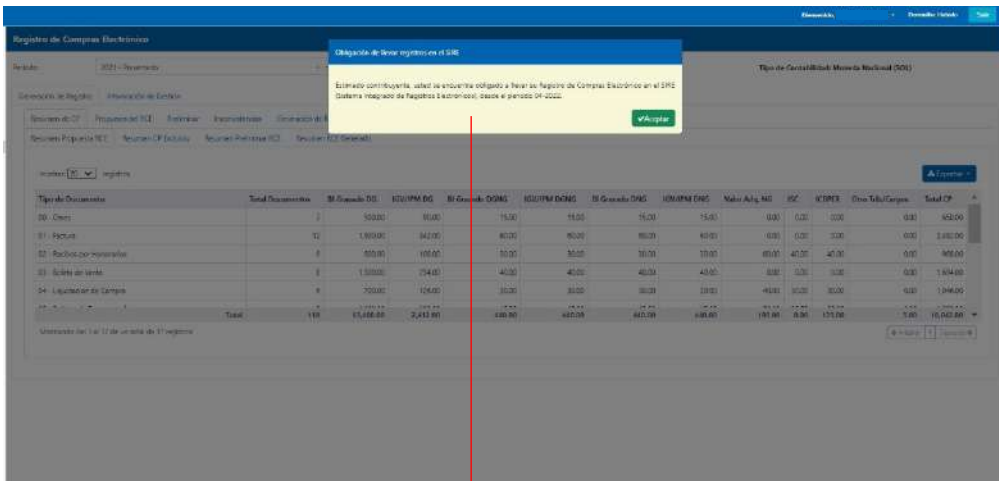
Bienvenido, · Desarrollo Validado · Salir

Registro de Compras Electrónico

Periodo: 2021 - Noviembre

Tipo de Contabilidad: Moneda Nacional (SOL)

Generación de Registro · Información de Gestión

Resumen de CP · Propuesta del RCE · Preliminar · Inconsistencias · Generación de R

Resumen Propuesta RCE · Resumen CP Incluido · Resumen Preliminar RCE · Resumen RCE Generado

Obligación de llevar registros en el SIRE

Estimado contribuyente, usted se encuentra obligado a llevar su Registro de Compras Electrónico en el SIRE (Sistema Integrado de Registros Electrónicos), desde el periodo 04-2022.

✔Aceptar

Mostrar 10 registros

Exportar

| Tipo de Documento | Total Documentos | BI Gravado DG | IGV/IPM DG | BI Gravado DGNG | IGV/IPM DGNG | BI Gravado DNG | IGV/IPM DNG | Valor Adq. NG | ISC | ICBPER | Otros Trib/Cargos | Total CP |
|---|---|---|---|---|---|---|---|---|---|---|---|---|
| 00 - Otros | 2 | 500.00 | 90.00 | 15.00 | 15.00 | 15.00 | 15.00 | 0.00 | 0.00 | 0.00 | 0.00 | 650.00 |
| 01 - Factura | 12 | 1,900.00 | 342.00 | 80.00 | 80.00 | 80.00 | 80.00 | 0.00 | 0.00 | 0.00 | 0.00 | 2,562.00 |
| 02 - Recibos por Honorarios | 8 | 600.00 | 108.00 | 30.00 | 30.00 | 30.00 | 30.00 | 60.00 | 40.00 | 40.00 | 0.00 | 968.00 |
| 03 - Boleta de Venta | 8 | 1,300.00 | 234.00 | 40.00 | 40.00 | 40.00 | 40.00 | 0.00 | 0.00 | 0.00 | 0.00 | 1,694.00 |
| 04 - Liquidación de Compra | 4 | 700.00 | 126.00 | 30.00 | 30.00 | 30.00 | 30.00 | 40.00 | 30.00 | 30.00 | 0.00 | 1,046.00 |
| Total | 150 | 13,400.00 | 2,412.00 | 440.00 | 440.00 | 440.00 | 440.00 | 190.00 | 0.00 | 125.00 | 5.00 | 18,062.00 |

Mostrando del 1 al 10 de un total de 17 registros

Anterior 1 Siguiente